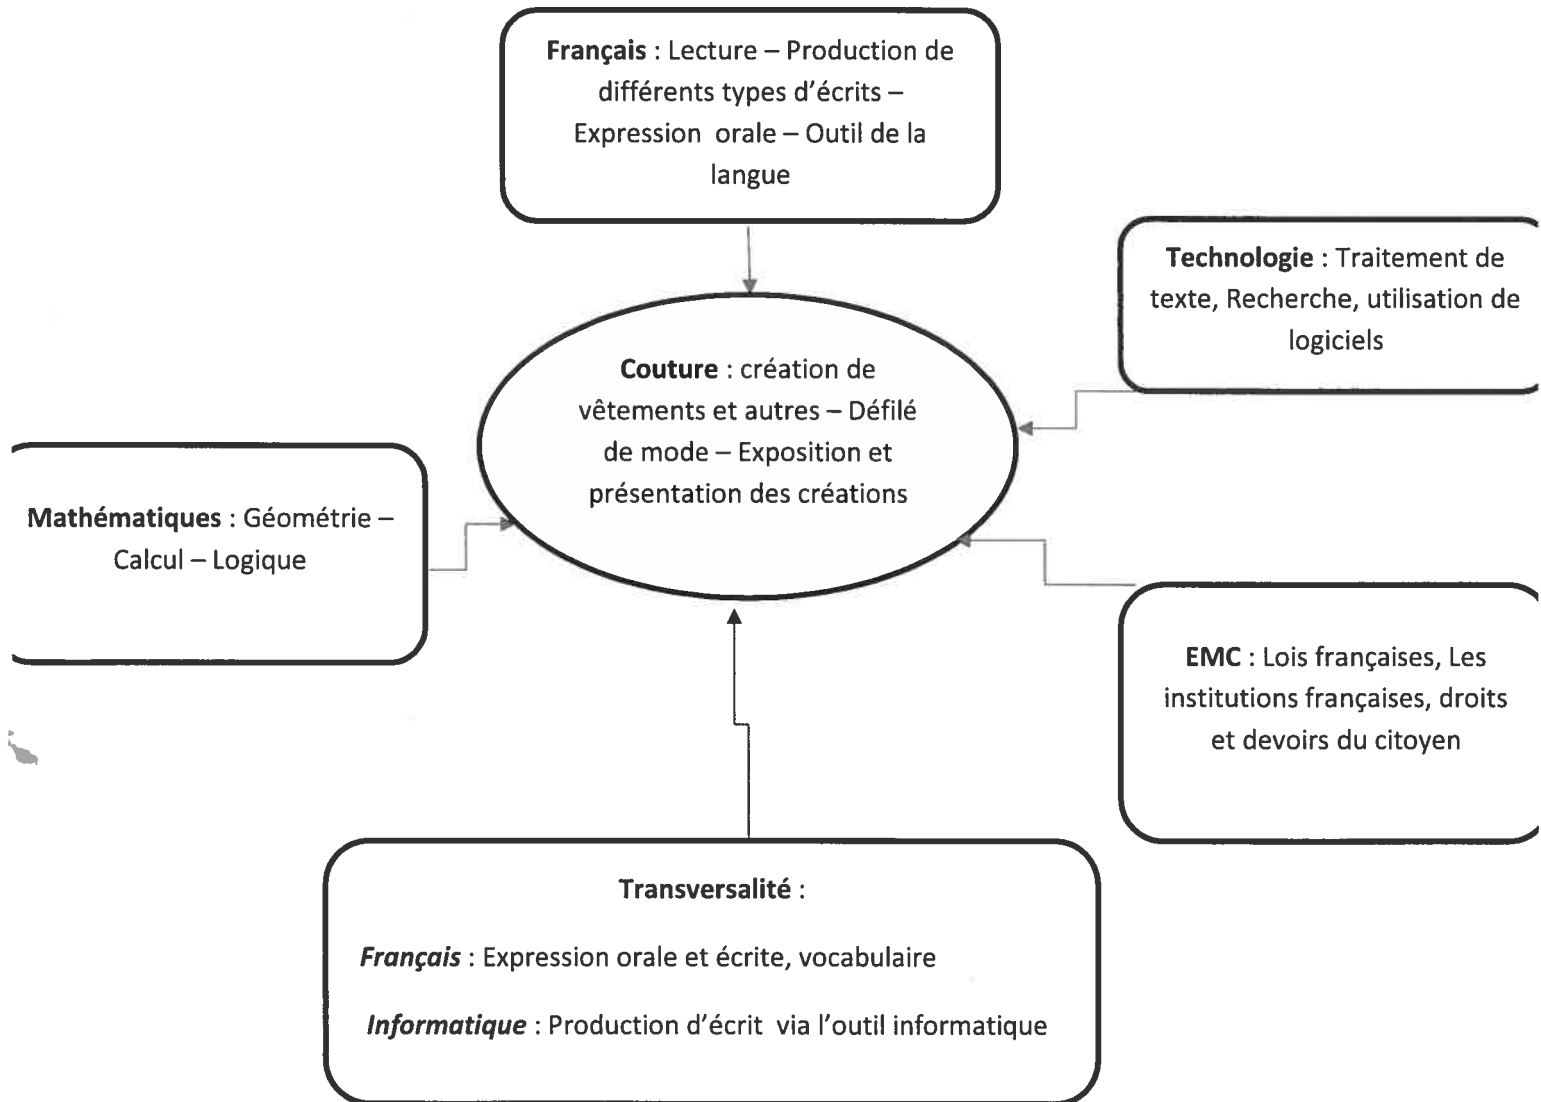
**Français** : Lecture – Production de différents types d'écrits – Expression orale – Outil de la langue

**Technologie** : Traitement de texte, Recherche, utilisation de logiciels

**Couture** : création de vêtements et autres – Défilé de mode – Exposition et présentation des créations

**Mathématiques** : Géométrie – Calcul – Logique

**EMC** : Lois françaises, Les institutions françaises, droits et devoirs du citoyen

**Transversalité** :

***Français*** : Expression orale et écrite, vocabulaire

***Informatique*** : Production d'écrit via l'outil informatique